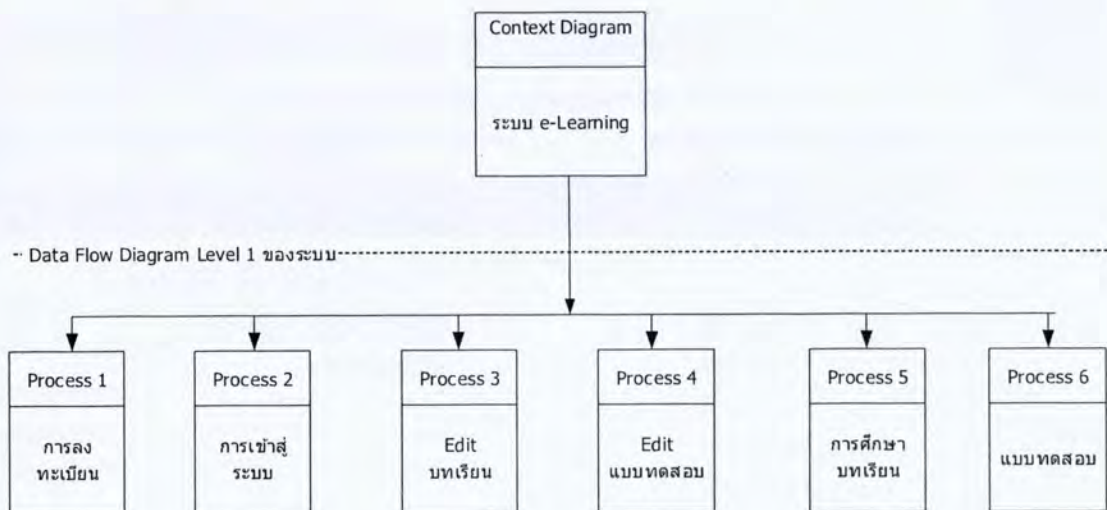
Context Diagram

ระบบ e-Learning

Data Flow Diagram Level 1 ของระบบ

Process 1

การลงทะเบียน

Process 2

การเข้าสู่ระบบ

Process 3

Edit บทเรียน

Process 4

Edit แบบทดสอบ

Process 5

การศึกษาบทเรียน

Process 6

แบบทดสอบ